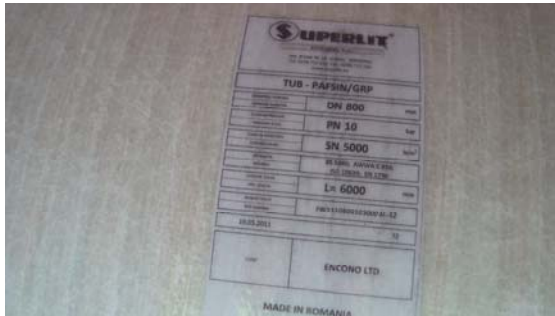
SUPERLIT

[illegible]

TUB - PAFSIN/GRP

| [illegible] | DN 800 | mm |
|---|---|---|
| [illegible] | PN 10 | bar |
| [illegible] | SN 5000 | N/m² |
| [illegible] | BS 5480, AWWA C950 ISO 10639, EN 1796 | |
| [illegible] | L= 6000 | mm |
| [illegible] | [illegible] | |
| 16.05.2011 | | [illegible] |
| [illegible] | ENCONO LTD | |

MADE IN ROMANIA